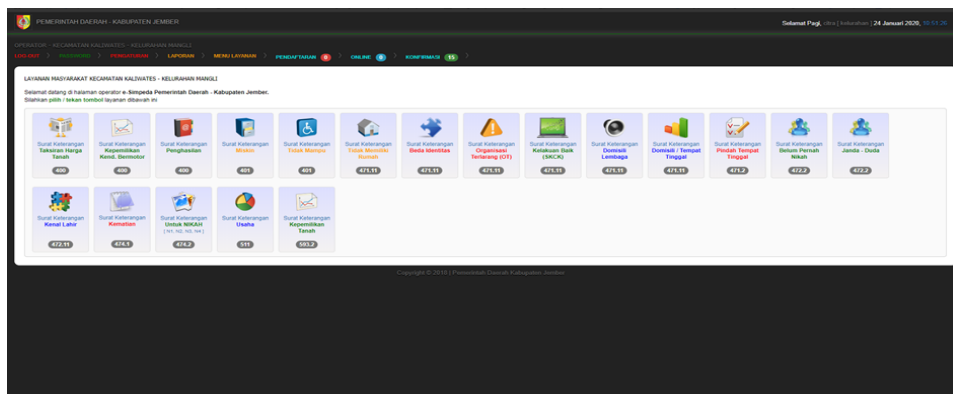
PEMERINTAH DAERAH - KABUPATEN JEMBER

Selamat Pagi, citra [ kelurahan ] 24 Januari 2020, 10:51:26

OPERATOR : KECAMATAN KALIWATES - KELURAHAN MANGLI

LOG OUT > PASSWORD > PENGATURAN > LAPORAN > MENU LAYANAN > PENDAFTARAN 0 > ONLINE 0 > KONFIRMASI 15 >

LAYANAN MASYARAKAT KECAMATAN KALIWATES - KELURAHAN MANGLI

Selamat datang di halaman operator e-Simpeda Pemerintah Daerah - Kabupaten Jember.
Silahkan pilih / tekan tombol layanan dibawah ini

Surat Keterangan Taksiran Harga Tanah 400

Surat Keterangan Kepemilikan Kend. Bermotor 400

Surat Keterangan Penghasilan 400

Surat Keterangan Miskin 401

Surat Keterangan Tidak Mampu 401

Surat Keterangan Tidak Memiliki Rumah 471.11

Surat Keterangan Beda Identitas 471.11

Surat Keterangan Organisasi Terlarang (OT) 471.11

Surat Keterangan Kelakuan Baik (SKCK) 471.11

Surat Keterangan Domisili Lembaga 471.11

Surat Keterangan Domisili / Tempat Tinggal 471.11

Surat Keterangan Pindah Tempat Tinggal 471.2

Surat Keterangan Belum Pernah Nikah 472.2

Surat Keterangan Janda - Duda 472.2

Surat Keterangan Kenal Lahir 472.11

Surat Keterangan Kematian 474.1

Surat Keterangan Untuk NIKAH [ N1, N2, N3, N4 ] 474.2

Surat Keterangan Usaha 511

Surat Keterangan Kepemilikan Tanah 593.2

Copyright © 2018 | Pemerintah Daerah Kabupaten Jember